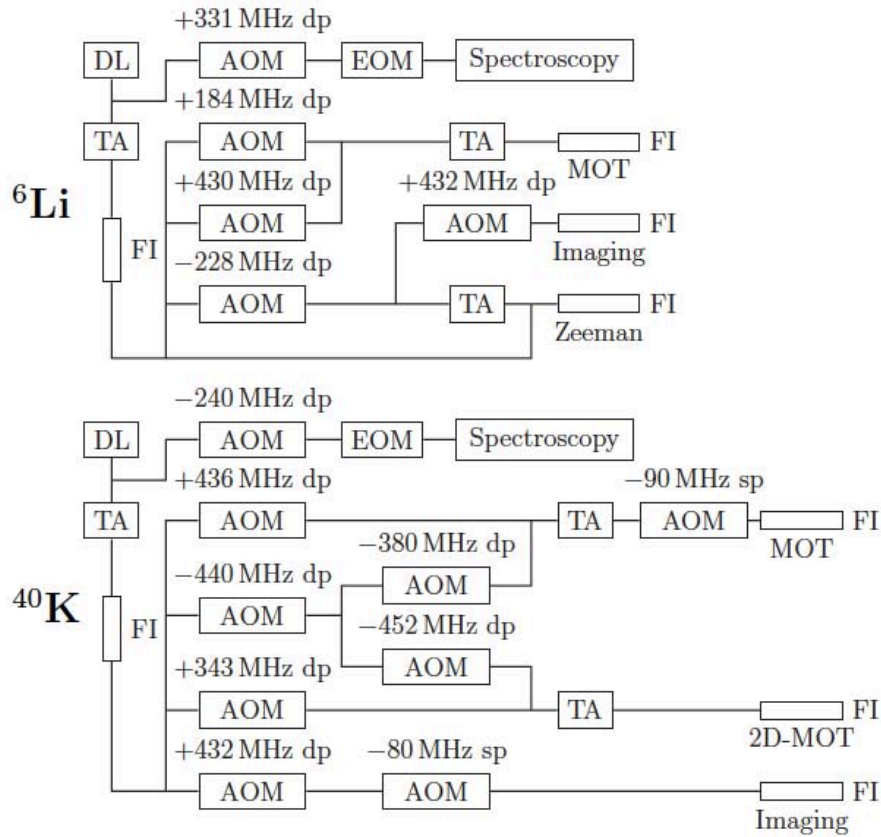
+331 MHz dp

DL

AOM

EOM

Spectroscopy

+184 MHz dp

TA

AOM

TA

FI

MOT

+430 MHz dp

+432 MHz dp

$^{6}$Li

AOM

AOM

FI

FI

Imaging

−228 MHz dp

AOM

TA

FI

Zeeman

−240 MHz dp

DL

AOM

EOM

Spectroscopy

+436 MHz dp

−90 MHz sp

TA

AOM

TA

AOM

FI

MOT

−380 MHz dp

−440 MHz dp

AOM

$^{40}$K

AOM

FI

−452 MHz dp

+343 MHz dp

AOM

AOM

TA

FI

2D-MOT

+432 MHz dp

−80 MHz sp

AOM

AOM

FI

Imaging